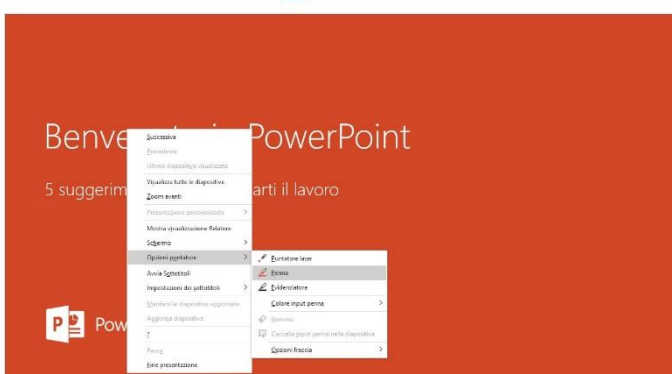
Benve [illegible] PowerPoint

5 suggerim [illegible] arti il lavoro

Successiva
Precedente
Ultima diapositiva visualizzata
Visualizza tutte le diapositive
Zoom avanti
Presentazione personalizzata
Mostra visualizzazione Relatore
Schermo
Opzioni puntatore
Avvia Sottotitoli
Impostazioni dei sottotitoli
Mantieni le diapositive aggiornate
Aggiorna diapositive
?
Pausa
Fine presentazione

Puntatore laser
Penna
Evidenziatore
Colore input penna
Gomma
Cancella input penna nella diapositiva
Opzioni freccia

Pow